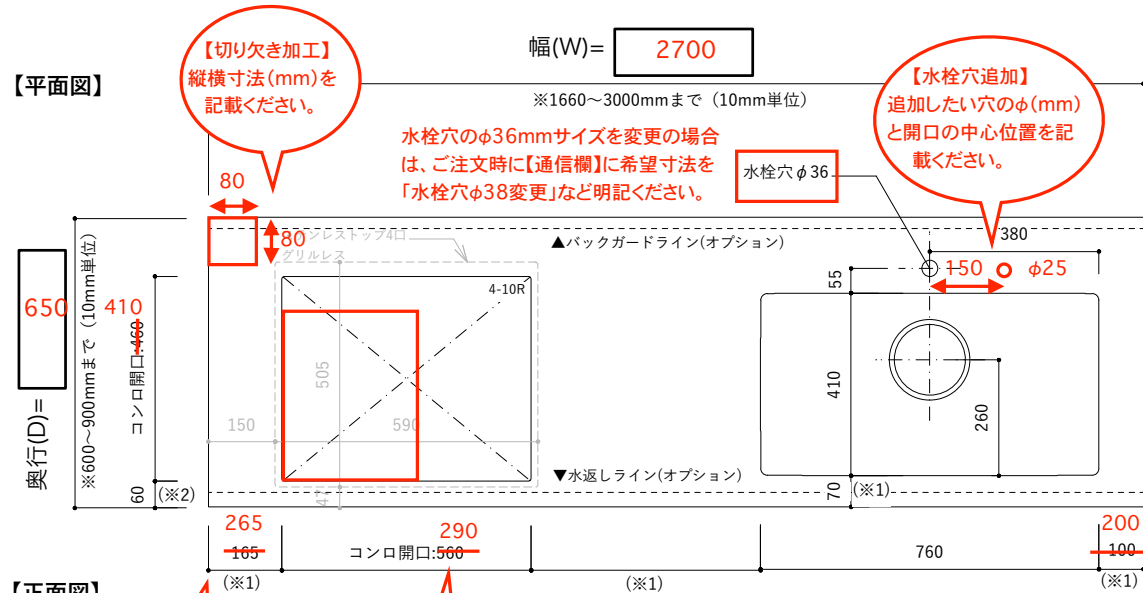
【平面図】

【切り欠き加工】
縦横寸法(mm)を
記載ください。

幅(W)= 2700

※1660～3000mmまで（10mm単位）

【水栓穴追加】
追加したい穴のφ(mm)
と開口の中心位置を記
載ください。

水栓穴のφ36mmサイズを変更の場合は、ご注文時に【通信欄】に希望寸法を「水栓穴φ38変更」など明記ください。

水栓穴φ36

80

80

ステンレストップ4口
グリルレス

▲バックガードライン(オプション)

380

150 φ25

55

650 410

※600～900mmまで（10mm単位）

コンロ開口:460

4-10R

505

410

260

150

590

奥行(D)=

▼水返しライン(オプション)

60 (※2)

70 (※1)

265 165

290 コンロ開口:560

760

200 100

(※1)

(※1)

(※1)

【正面図】